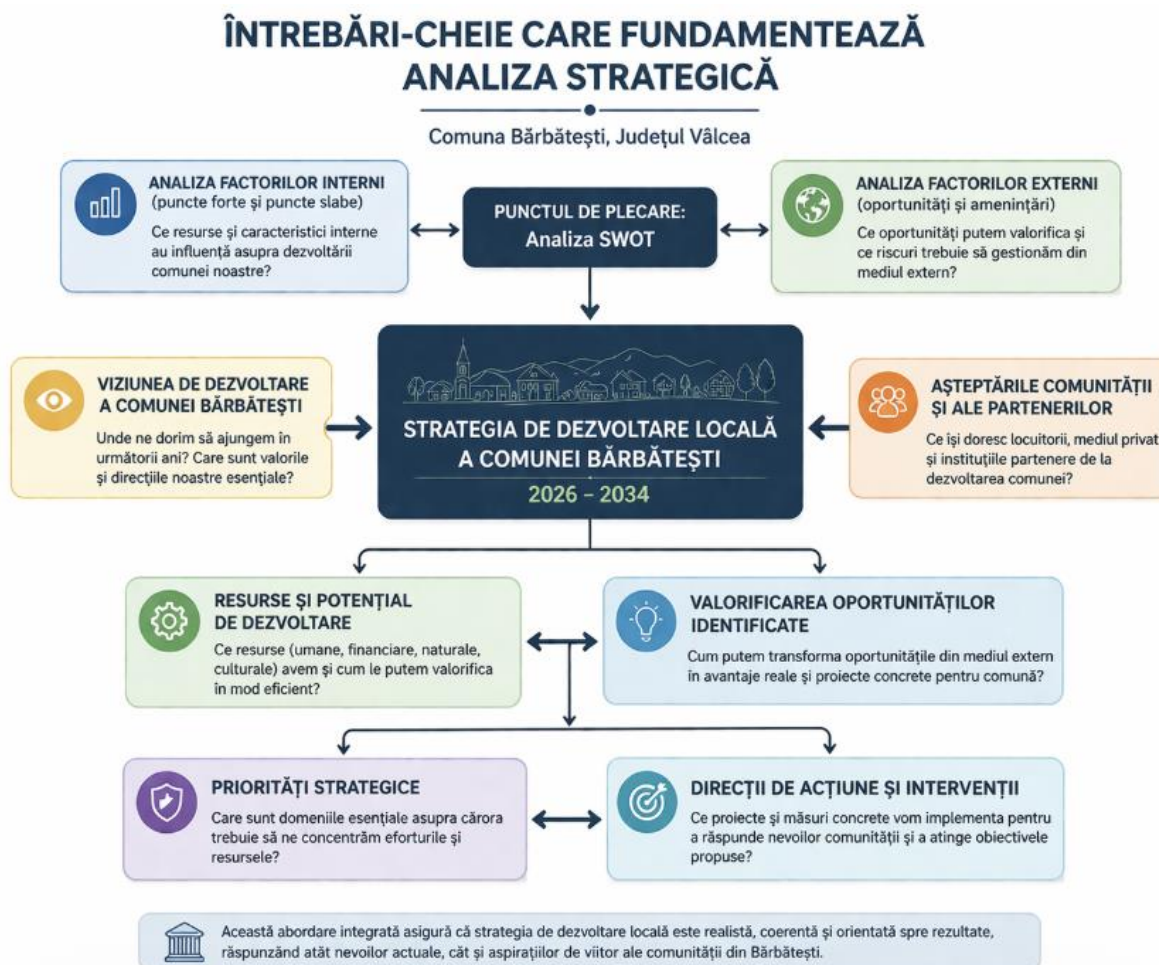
ÎNTREBĂRI-CHEIE CARE FUNDAMENTEAZĂ ANALIZA STRATEGICĂ

Comuna Bărbătești, Județul Vâlcea

ANALIZA FACTORILOR INTERNI
(puncte forte și puncte slabe)
Ce resurse și caracteristici interne au influență asupra dezvoltării comunei noastre?

PUNCTUL DE PLECARE:
Analiza SWOT

ANALIZA FACTORILOR EXTERNI
(oportunități și amenințări)
Ce oportunități putem valorifica și ce riscuri trebuie să gestionăm din mediul extern?

VIZIUNEA DE DEZVOLTARE A COMUNEI BĂRBĂTEȘTI
Unde ne dorim să ajungem în următorii ani? Care sunt valorile și direcțiile noastre esențiale?

STRATEGIA DE DEZVOLTARE LOCALĂ A COMUNEI BĂRBĂTEȘTI
2026 – 2034

AȘTEPTĂRILE COMUNITĂȚII ȘI ALE PARTENERILOR
Ce își doresc locuitorii, mediul privat și instituțiile partenere de la dezvoltarea comunei?

RESURSE ȘI POTENȚIAL DE DEZVOLTARE
Ce resurse (umane, financiare, naturale, culturale) avem și cum le putem valorifica în mod eficient?

VALORIFICAREA OPORTUNITĂȚILOR IDENTIFICATE
Cum putem transforma oportunitățile din mediul extern în avantaje reale și proiecte concrete pentru comună?

PRIORITĂȚI STRATEGICE
Care sunt domeniile esențiale asupra cărora trebuie să ne concentrăm eforturile și resursele?

DIRECȚII DE ACȚIUNE ȘI INTERVENȚII
Ce proiecte și măsuri concrete vom implementa pentru a răspunde nevoilor comunității și a atinge obiectivele propuse?

Această abordare integrată asigură că strategia de dezvoltare locală este realistă, coerentă și orientată spre rezultate, răspunzând atât nevoilor actuale, cât și aspirațiilor de viitor ale comunității din Bărbătești.